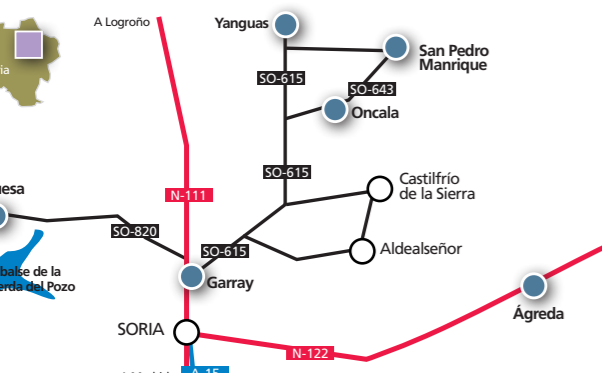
A Logroño

Yanguas

San Pedro Manrique

SO-615

SO-643

Oncala

ia

SO-615

Castilfrío de la Sierra

nesa

N-111

SO-820

SO-615

Aldealseñor

balse de la erda del Pozo

Garray

Ágreda

SORIA

N-122

A-15